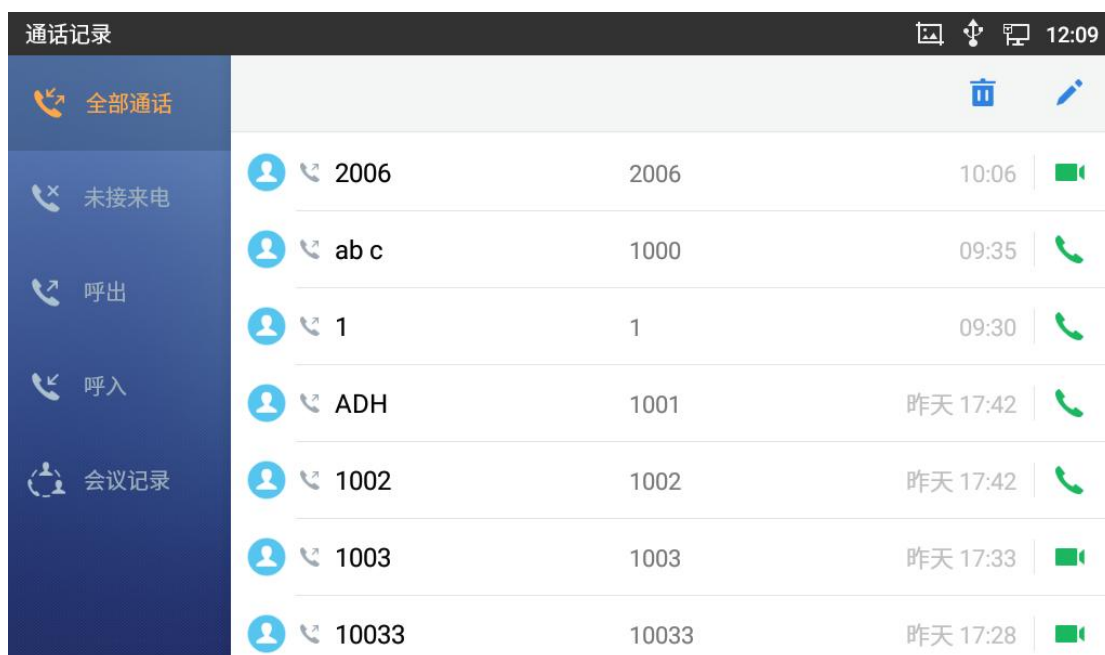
通话记录 12:09

全部通话
未接来电
呼出
呼入
会议记录

| | | |
|---|---|---|
| 2006 | 2006 | 10:06 |
| ab c | 1000 | 09:35 |
| 1 | 1 | 09:30 |
| ADH | 1001 | 昨天 17:42 |
| 1002 | 1002 | 昨天 17:42 |
| 1003 | 1003 | 昨天 17:33 |
| 10033 | 10033 | 昨天 17:28 |